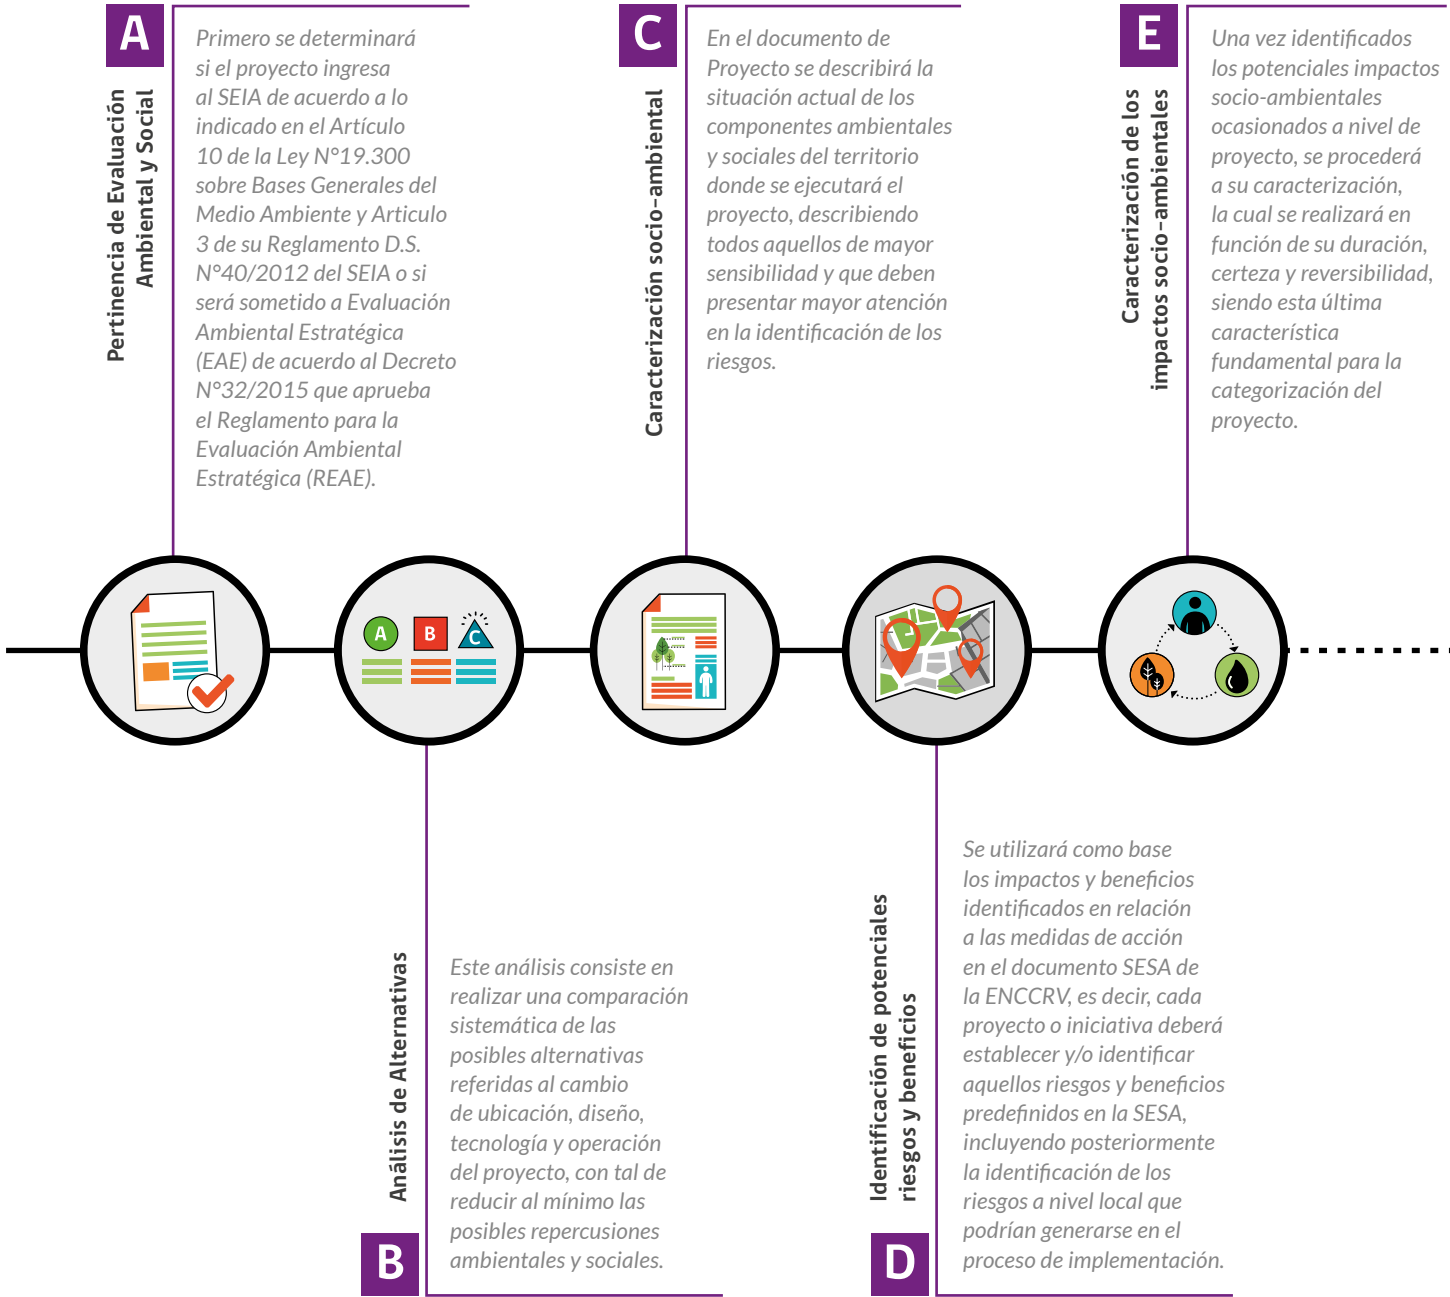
A

Pertinencia de Evaluación Ambiental y Social

Primero se determinará si el proyecto ingresa al SEIA de acuerdo a lo indicado en el Artículo 10 de la Ley N°19.300 sobre Bases Generales del Medio Ambiente y Articulo 3 de su Reglamento D.S. N°40/2012 del SEIA o si será sometido a Evaluación Ambiental Estratégica (EAE) de acuerdo al Decreto N°32/2015 que aprueba el Reglamento para la Evaluación Ambiental Estratégica (REAE).

C

Caracterización socio-ambiental

En el documento de Proyecto se describirá la situación actual de los componentes ambientales y sociales del territorio donde se ejecutará el proyecto, describiendo todos aquellos de mayor sensibilidad y que deben presentar mayor atención en la identificación de los riesgos.

E

Caracterización de los impactos socio-ambientales

Una vez identificados los potenciales impactos socio-ambientales ocasionados a nivel de proyecto, se procederá a su caracterización, la cual se realizará en función de su duración, certeza y reversibilidad, siendo esta última característica fundamental para la categorización del proyecto.

A B C

Análisis de Alternativas

Este análisis consiste en realizar una comparación sistemática de las posibles alternativas referidas al cambio de ubicación, diseño, tecnología y operación del proyecto, con tal de reducir al mínimo las posibles repercusiones ambientales y sociales.

B

Identificación de potenciales riesgos y beneficios

Se utilizará como base los impactos y beneficios identificados en relación a las medidas de acción en el documento SESA de la ENCCRV, es decir, cada proyecto o iniciativa deberá establecer y/o identificar aquellos riesgos y beneficios predefinidos en la SESA, incluyendo posteriormente la identificación de los riesgos a nivel local que podrían generarse en el proceso de implementación.

D